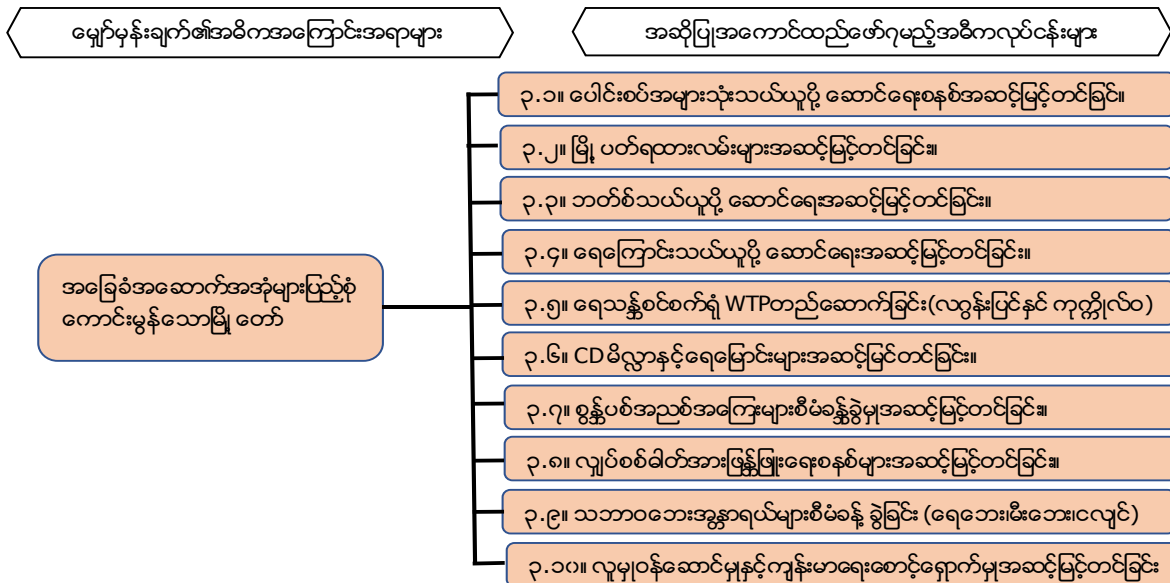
မျှော်မှန်းချက်၏အဓိကအကြောင်းအရာများ

အဆိုပြုအကောင်ထည်ဖော်ဂုမည့်အဓိကလုပ်ငန်းများ

အခြေခံအဆောက်အအုံများပြည့်စုံကောင်းမွန်သောမြို့ တော်

၃.၁။ ပေါင်းစပ်အများသုံးသယ်ယူပို့ ဆောင်ရေးစနစ်အဆင့်မြင့်တင်ခြင်း။

၃.၂။ မြို့ ပတ်ရထားလမ်းများအဆင့်မြင့်တင်ခြင်း။

၃.၃။ ဘတ်စ်သယ်ယူပို့ ဆောင်ရေးအဆင့်မြင့်တင်ခြင်း။

၃.၄။ ရေကြောင်းသယ်ယူပို့ ဆောင်ရေးအဆင့်မြင့်တင်ခြင်း။

၃.၅။ ရေသန့်စင်စက်ရုံ WTPတည်ဆောက်ခြင်း(လှော်းပြင်နှင့် ကုက္ကိုလ်ဝ)

၃.၆။ CDမိလ္လာနှင့်ရေမြောင်းများအဆင့်မြင့်တင်ခြင်း။

၃.၇။ စွန့်ပစ်အညစ်အကြေးများစီမံခန့်ခွဲမှုအဆင့်မြင့်တင်ခြင်း။

၃.၈။ လျှပ်စစ်ဓါတ်အားဖြန့်ဖြူးရေးစနစ်များအဆင့်မြင့်တင်ခြင်း။

၃.၉။ သဘာဝဘေးအန္တရာယ်များစီမံခန့် ခွဲခြင်း (ရေဘေးမီးဘေးငလျင်)

၃.၁၀။ လူမှုဝန်ဆောင်မှုနှင့်ကျန်းမာရေးစောင့်ရှောက်မှုအဆင့်မြင့်တင်ခြင်း